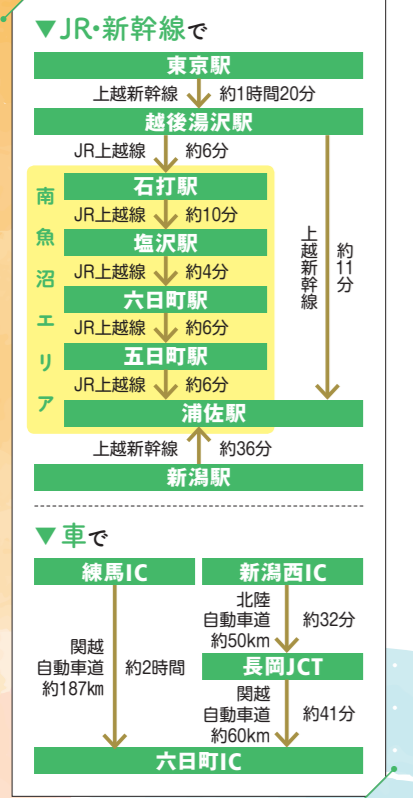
▼JR・新幹線で

東京駅

上越新幹線 約1時間20分

越後湯沢駅

JR上越線 約6分

南魚沼エリア

石打駅

JR上越線 約10分

塩沢駅

JR上越線 約4分

六日町駅

JR上越線 約6分

五日町駅

JR上越線 約6分

上越新幹線 約11分

浦佐駅

上越新幹線 約36分

新潟駅

▼車で

練馬IC

関越自動車道 約187km 約2時間

新潟西IC

北陸自動車道 約50km 約32分

長岡JCT

関越自動車道 約60km 約41分

六日町IC